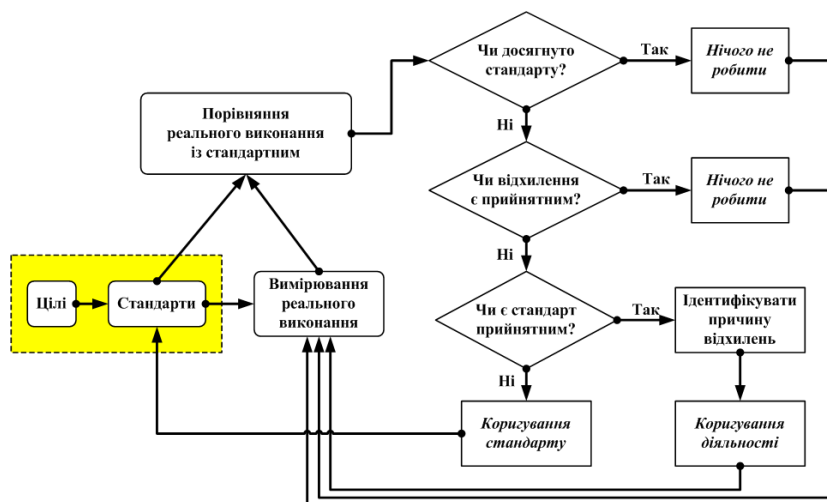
Чи досягнуто стандарту?

Так

Нічого не робити

Порівняння реального виконання із стандартним

Ні

Чи відхилення є прийнятним?

Так

Нічого не робити

Ні

Цілі

Стандарти

Вимірювання реального виконання

Чи є стандарт прийнятним?

Так

Ідентифікувати причину відхилень

Ні

Коригування стандарту

Коригування діяльності